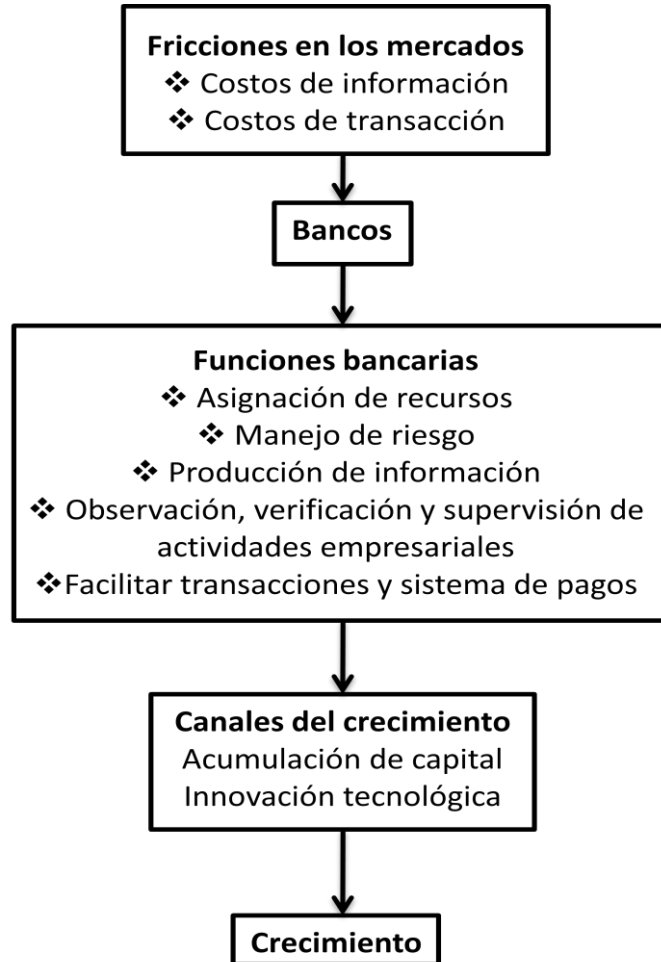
**Fricciones en los mercados**
❖ Costos de información
❖ Costos de transacción

**Bancos**

**Funciones bancarias**
❖ Asignación de recursos
❖ Manejo de riesgo
❖ Producción de información
❖ Observación, verificación y supervisión de actividades empresariales
❖Facilitar transacciones y sistema de pagos

**Canales del crecimiento**
Acumulación de capital
Innovación tecnológica

**Crecimiento**